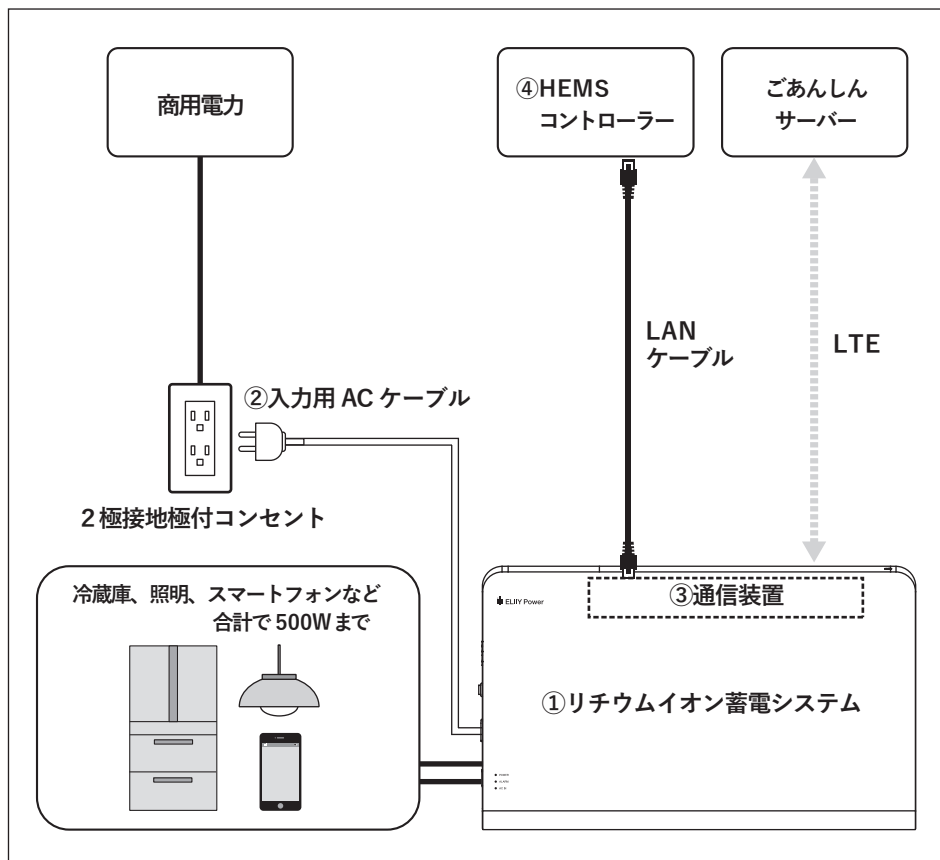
商用電力

④HEMS
コントローラー

ごあんしん
サーバー

LAN
ケーブル

LTE

②入力用 AC ケーブル

2 極接地極付コンセント

冷蔵庫、照明、スマートフォンなど
合計で 500W まで

ELIIY Power

③通信装置

①リチウムイオン蓄電システム

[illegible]
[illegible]
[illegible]